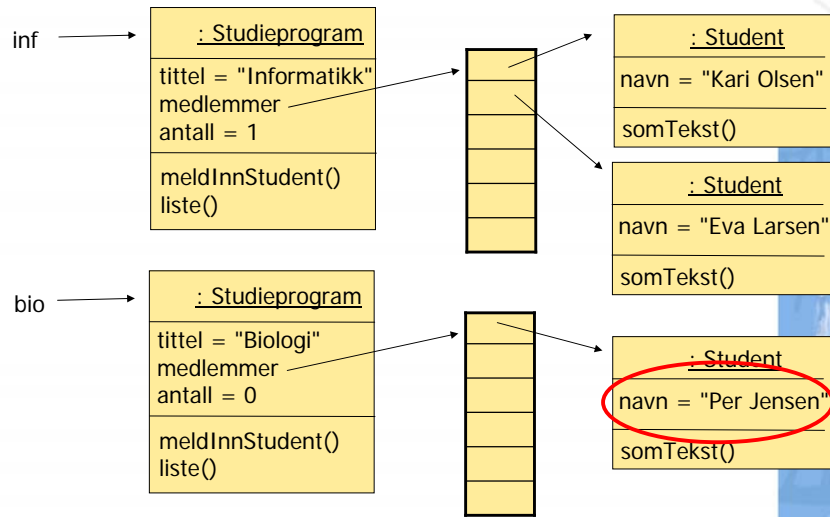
inf

: Studieprogram

tittel = "Informatikk"
medlemmer
antall = 1

meldInnStudent()
liste()

: Student

navn = "Kari Olsen"

somTekst()

: Student

navn = "Eva Larsen"

somTekst()

bio

: Studieprogram

tittel = "Biologi"
medlemmer
antall = 0

meldInnStudent()
liste()

: Student

navn = "Per Jensen"

somTekst()